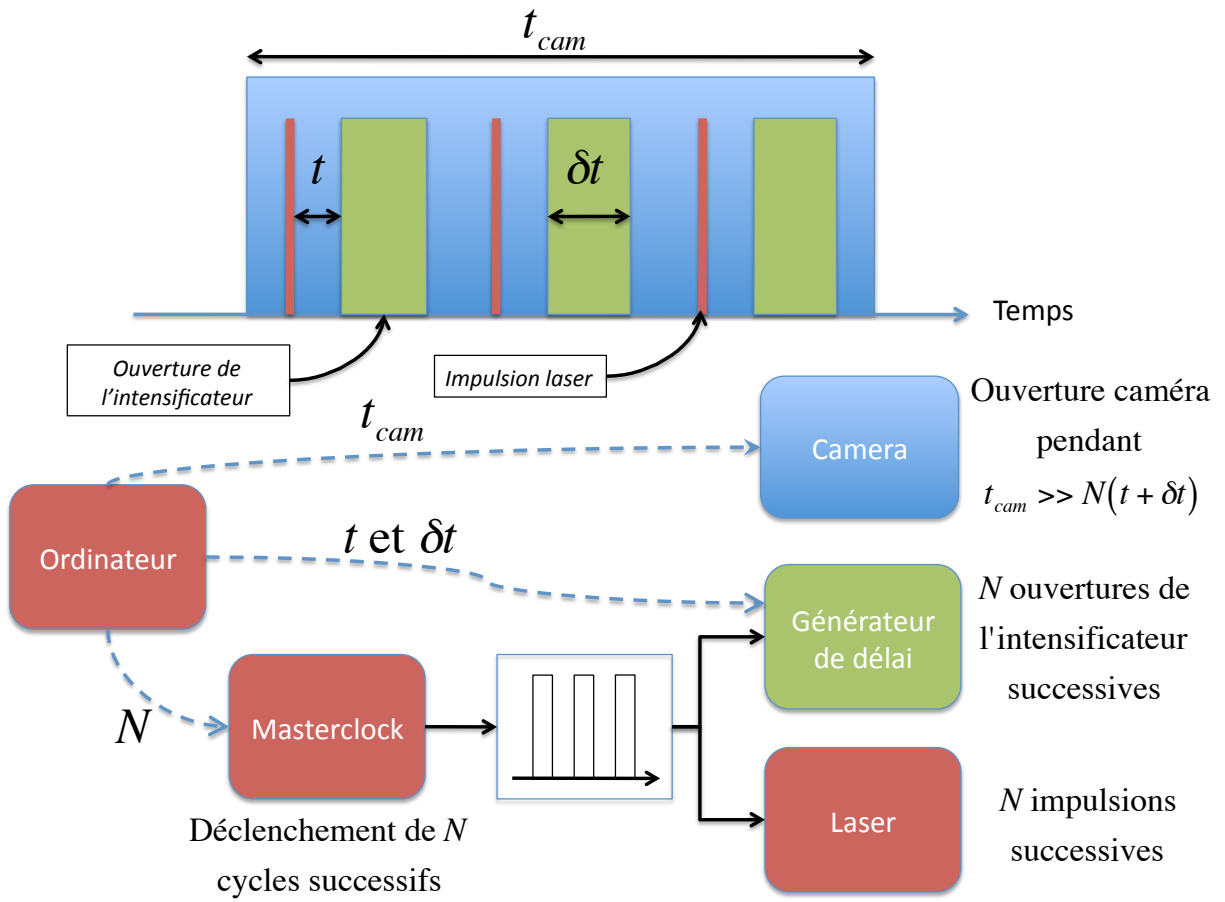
$t_{cam}$

$t$

$\delta t$

Temps

Ouverture de l'intensificateur

Impulsion laser

$t_{cam}$

Camera

Ouverture caméra pendant $t_{cam} >> N(t+\delta t)$

Ordinateur

$t$ et $\delta t$

Générateur de délai

$N$ ouvertures de l'intensificateur successives

$N$

Masterclock

Laser

$N$ impulsions successives

Déclenchement de $N$ cycles successifs